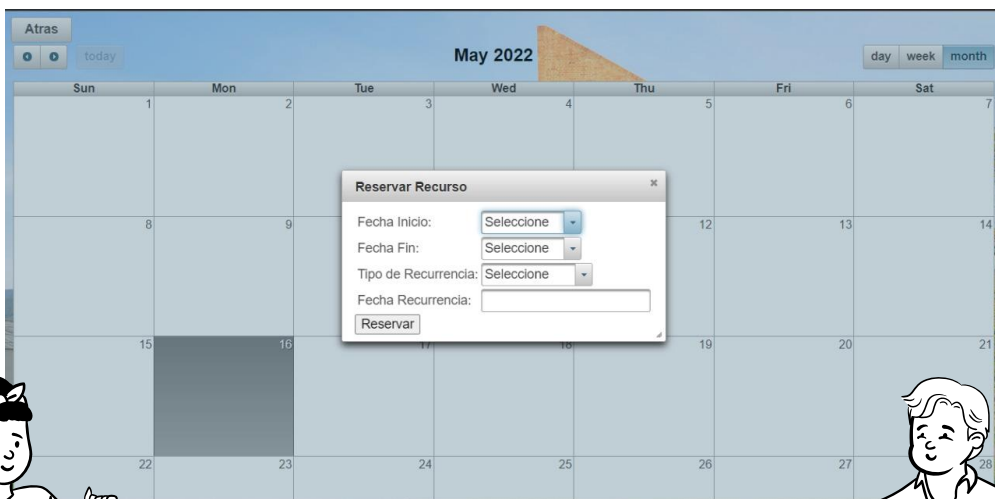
Atras

today

May 2022

day week month

| Sun | Mon | Tue | Wed | Thu | Fri | Sat |
|---|---|---|---|---|---|---|
| 1 | 2 | 3 | 4 | 5 | 6 | 7 |
| 8 | 9 | | | 12 | 13 | 14 |
| 15 | 16 | 17 | 18 | 19 | 20 | 21 |
| 22 | 23 | 24 | 25 | 26 | 27 | 28 |

Reservar Recurso ×

Fecha Inicio: Seleccione
Fecha Fin: Seleccione
Tipo de Recurrencia: Seleccione
Fecha Recurrencia:
Reservar